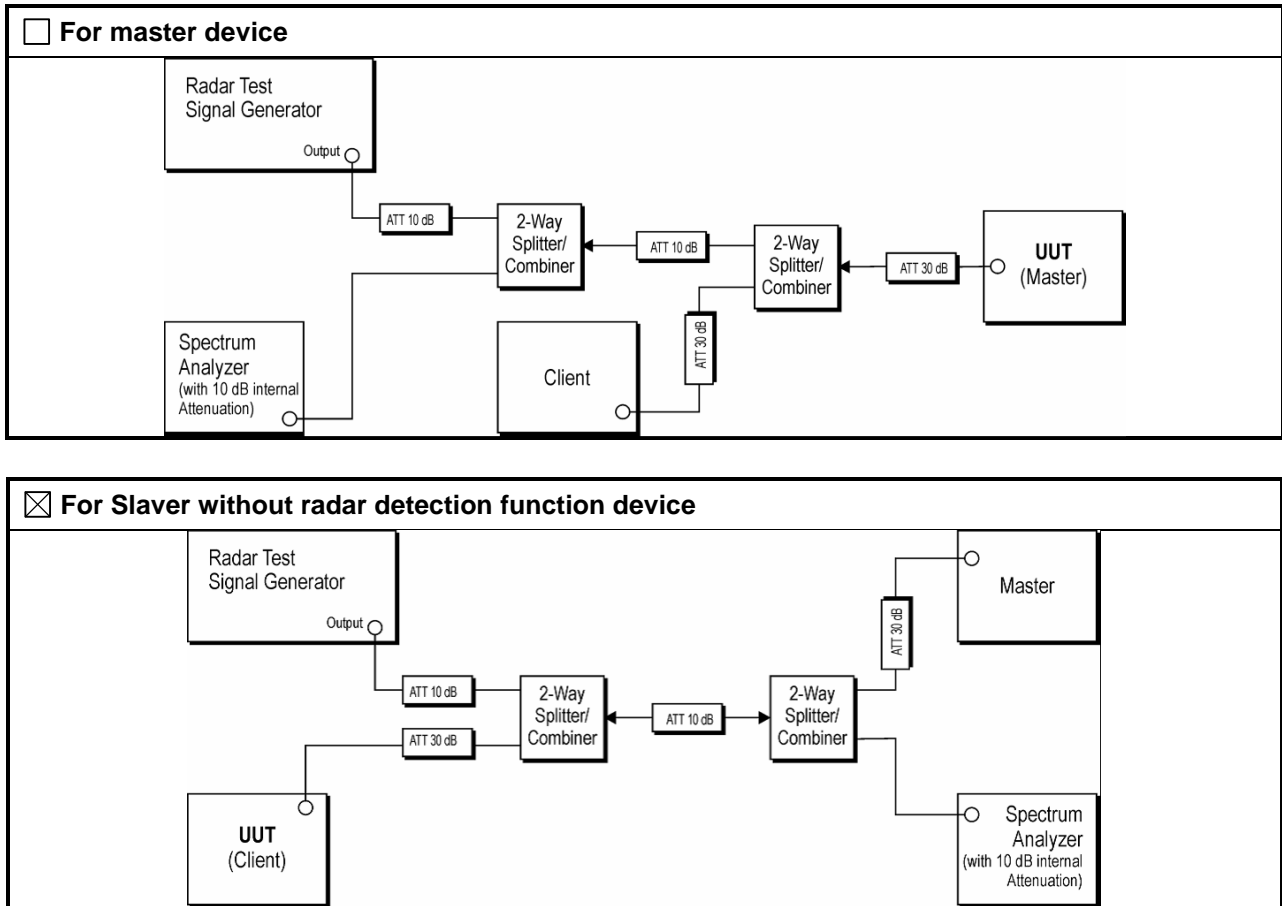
☐ For master device

Radar Test Signal Generator
Output

ATT 10 dB

2-Way Splitter/ Combiner

ATT 10 dB

2-Way Splitter/ Combiner

ATT 30 dB

UUT (Master)

Spectrum Analyzer (with 10 dB internal Attenuation)

Client

ATT 30 dB

☒ For Slaver without radar detection function device

Radar Test Signal Generator
Output

Master

ATT 30 dB

ATT 10 dB

2-Way Splitter/ Combiner

ATT 10 dB

2-Way Splitter/ Combiner

ATT 30 dB

UUT (Client)

Spectrum Analyzer (with 10 dB internal Attenuation)